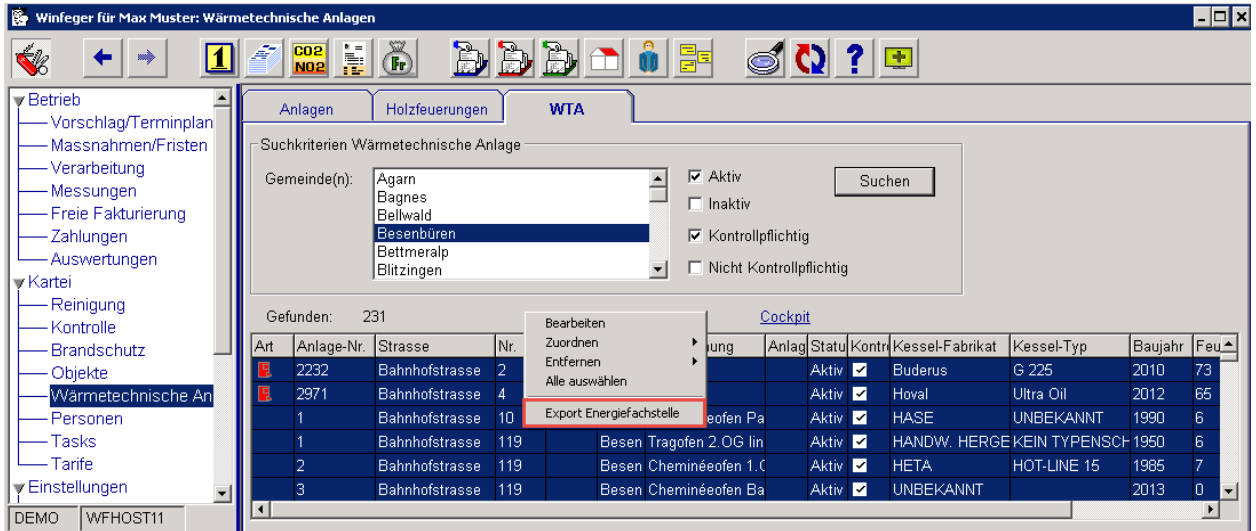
Winfeger für Max Muster: Wärmetechnische Anlagen

CO2 NO2

Betrieb
Vorschlag/Terminplan
Massnahmen/Fristen
Verarbeitung
Messungen
Freie Fakturierung
Zahlungen
Auswertungen
Kartei
Reinigung
Kontrolle
Brandschutz
Objekte
Wärmetechnische An
Personen
Tasks
Tarife
Einstellungen

DEMO | WFHOST11

Anlagen | Holzfeuerungen | WTA

Suchkriterien Wärmetechnische Anlage

Gemeinde(n):
Agarn
Bagnes
Bellwald
Besenbüren
Bettmeralp
Blitzingen

Aktiv
Inaktiv
Kontrollpflichtig
Nicht Kontrollpflichtig

Suchen

Gefunden: 231

Cockpit

Bearbeiten
Zuordnen
Entfernen
Alle auswählen
Export Energiefachstelle

| Art | Anlage-Nr. | Strasse | Nr. | | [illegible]nung | Anlag | Status | Kontr | Kessel-Fabrikat | Kessel-Typ | Baujahr | Feu |
|---|---|---|---|---|---|---|---|---|---|---|---|---|
| | 2232 | Bahnhofstrasse | 2 | | | | Aktiv | ✓ | Buderus | G 225 | 2010 | 73 |
| | 2971 | Bahnhofstrasse | 4 | | | | Aktiv | ✓ | Hoval | Ultra Oil | 2012 | 65 |
| | 1 | Bahnhofstrasse | 10 | | eofen Pa | | Aktiv | ✓ | HASE | UNBEKANNT | 1990 | 6 |
| | 1 | Bahnhofstrasse | 119 | Besen | Tragofen 2.OG lin | | Aktiv | ✓ | HANDW. HERGE | KEIN TYPENSCH | 1950 | 6 |
| | 2 | Bahnhofstrasse | 119 | Besen | Cheminéeofen 1.C | | Aktiv | ✓ | HETA | HOT-LINE 15 | 1985 | 7 |
| | 3 | Bahnhofstrasse | 119 | Besen | Cheminéeofen Ba | | Aktiv | ✓ | UNBEKANNT | | 2013 | 0 |